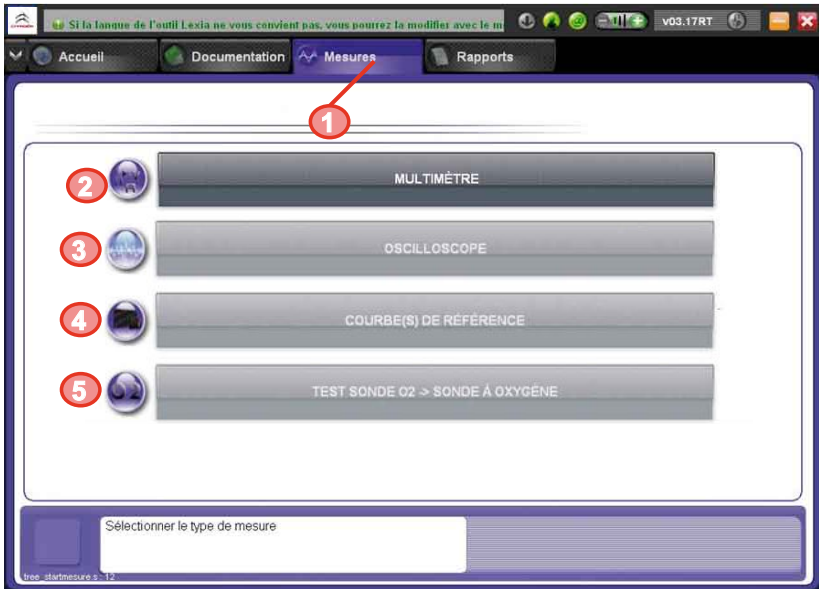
Si la langue de l'outil Lexia ne vous convient pas, vous pourrez la modifier avec le m

v03.17RT

Accueil

Documentation

Mesures

Rapports

1

2

MULTIMÈTRE

3

OSCILLOSCOPE

4

COURBE(S) DE RÉFÉRENCE

5

TEST SONDE O2 -> SONDE À OXYGÈNE

Sélectionner le type de mesure

tree_startmesure.s : 12